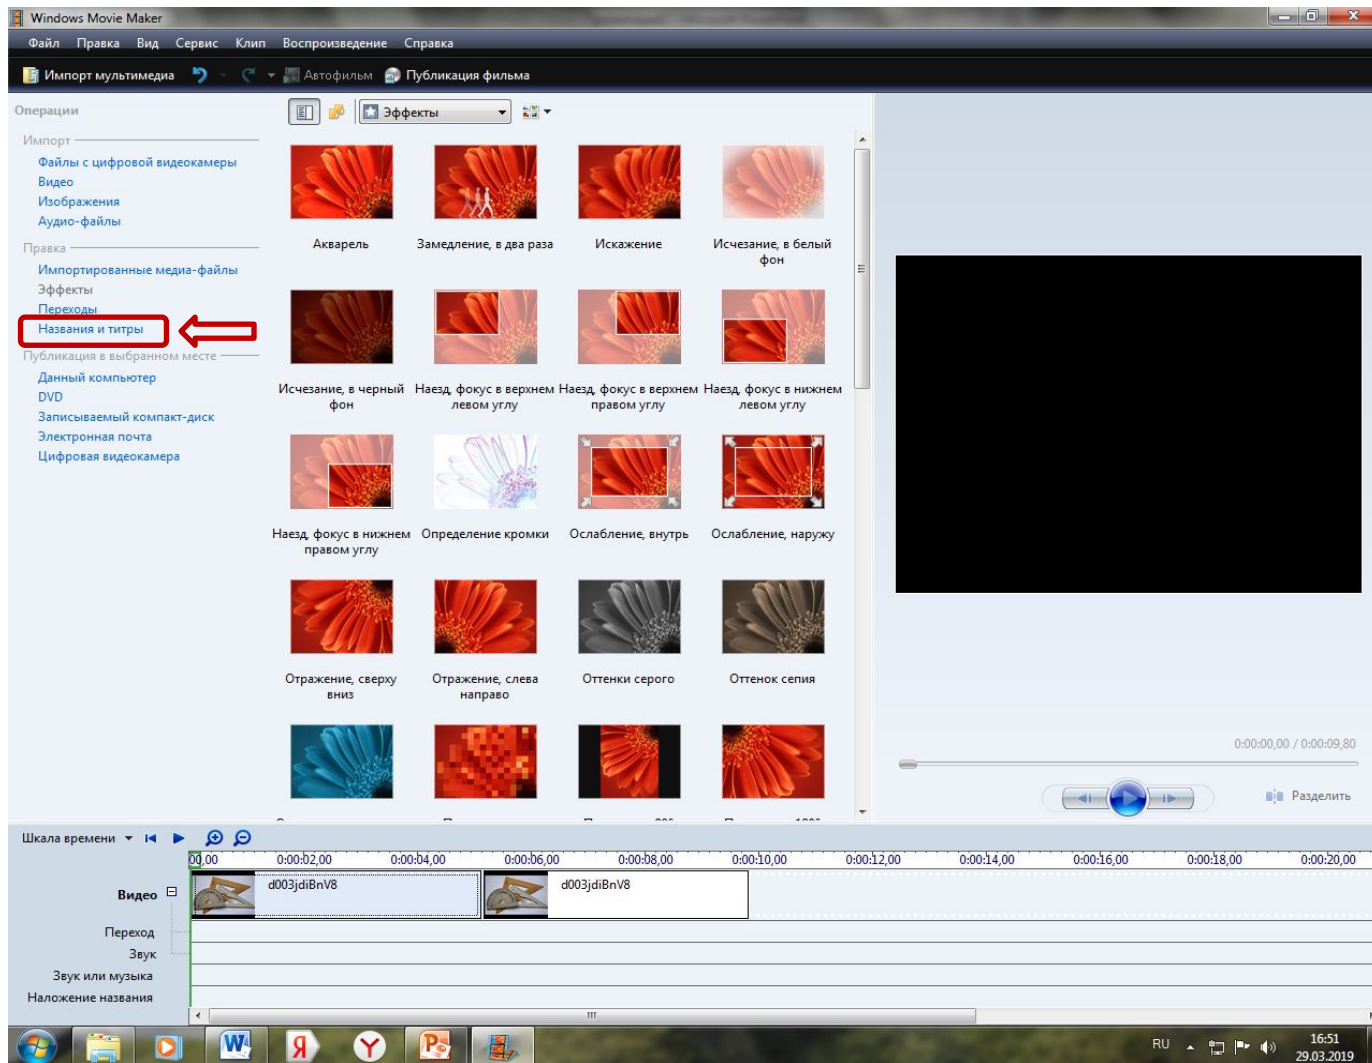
Windows Movie Maker

Файл Правка Вид Сервис Клип Воспроизведение Справка

Импорт мультимедиа Автофильм Публикация фильма

Операции

Импорт
Файлы с цифровой видеокамеры
Видео
Изображения
Аудио-файлы

Правка
Импортированные медиа-файлы
Эффекты
Переходы
Названия и титры

Публикация в выбранном месте
Данный компьютер
DVD
Записываемый компакт-диск
Электронная почта
Цифровая видеокамера

Эффекты

Акварель
Замедление, в два раза
Искажение
Исчезание, в белый фон
Исчезание, в черный фон
Наезд, фокус в верхнем левом углу
Наезд, фокус в верхнем правом углу
Наезд, фокус в нижнем левом углу
Наезд, фокус в нижнем правом углу
Определение кромки
Ослабление, внутрь
Ослабление, наружу
Отражение, сверху вниз
Отражение, слева направо
Оттенки серого
Оттенок сепия

0:00:00,00 / 0:00:09,80

Разделить

Шкала времени

00,00 0:00:02,00 0:00:04,00 0:00:06,00 0:00:08,00 0:00:10,00 0:00:12,00 0:00:14,00 0:00:16,00 0:00:18,00 0:00:20,00

Видео
d003jdiBnV8
d003jdiBnV8
Переход
Звук
Звук или музыка
Наложение названия

RU 16:51 29.03.2019